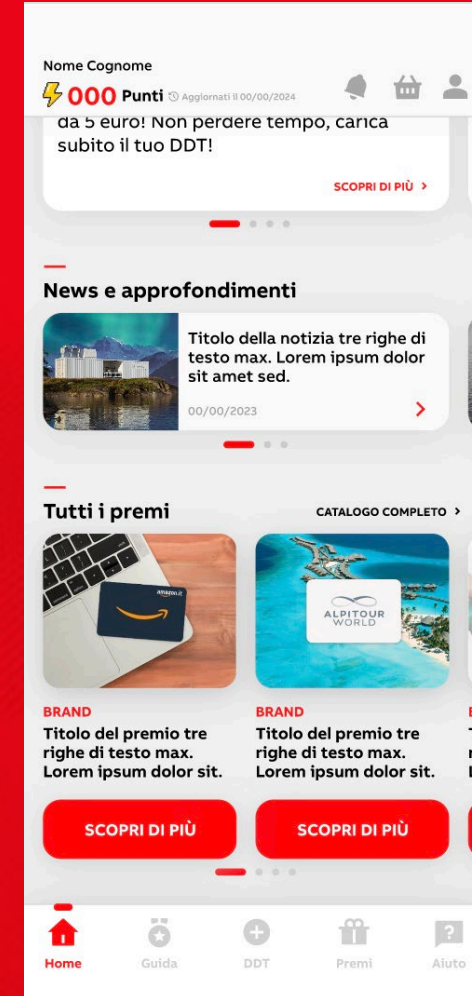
Nome Cognome
000 Punti Aggiornati il 00/00/2024

da 5 euro! Non perdere tempo, carica subito il tuo DDT!

SCOPRI DI PIÙ >

News e approfondimenti

Titolo della notizia tre righe di testo max. Lorem ipsum dolor sit amet sed.

00/00/2023

Tutti i premi

CATALOGO COMPLETO >

amazon.it

ALPITOUR WORLD

BRAND
Titolo del premio tre righe di testo max. Lorem ipsum dolor sit.

SCOPRI DI PIÙ

BRAND
Titolo del premio tre righe di testo max. Lorem ipsum dolor sit.

SCOPRI DI PIÙ

Home
Guida
DDT
Premi
Aiuto